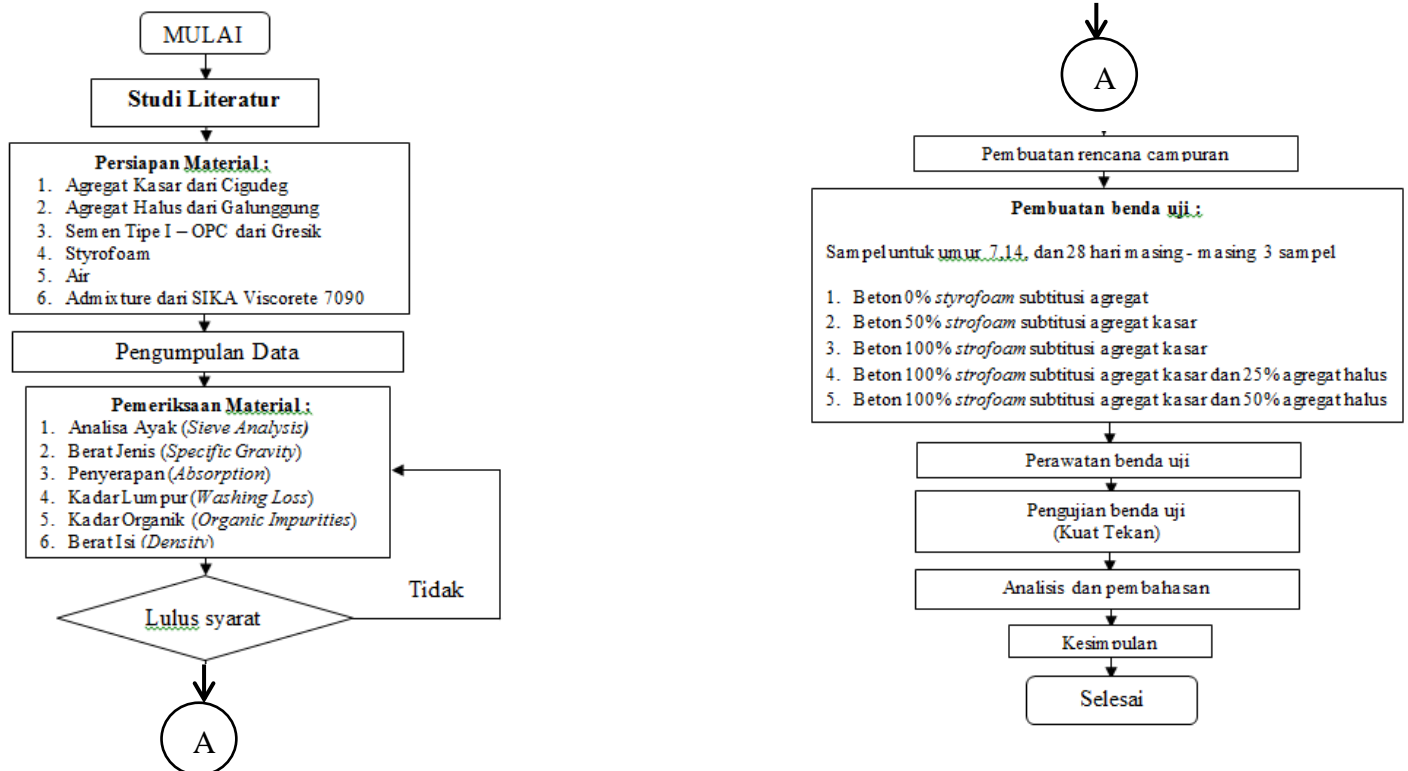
MULAI

Studi Literatur

Persiapan Material :
1. Agregat Kasar dari Cigudeg
2. Agregat Halus dari Galunggung
3. Semen Tipe I – OPC dari Gresik
4. Styrofoam
5. Air
6. Admixture dari SIKA Viscorete 7090

Pengumpulan Data

Pemeriksaan Material :
1. Analisa Ayak (*Sieve Analysis*)
2. Berat Jenis (*Specific Gravity*)
3. Penyerapan (*Absorption*)
4. Kadar Lumpur (*Washing Loss*)
5. Kadar Organik (*Organic Impurities*)
6. Berat Isi (*Density*)

Lulus syarat

Tidak

A

A

Pembuatan rencana campuran

Pembuatan benda uji :

Sampel untuk umur 7,14, dan 28 hari masing - masing 3 sampel

1. Beton 0% *styrofoam* subtitusi agregat
2. Beton 50% *strofoam* subtitusi agregat kasar
3. Beton 100% *strofoam* subtitusi agregat kasar
4. Beton 100% *strofoam* subtitusi agregat kasar dan 25% agregat halus
5. Beton 100% *strofoam* subtitusi agregat kasar dan 50% agregat halus

Perawatan benda uji

Pengujian benda uji
(Kuat Tekan)

Analisis dan pembahasan

Kesimpulan

Selesai